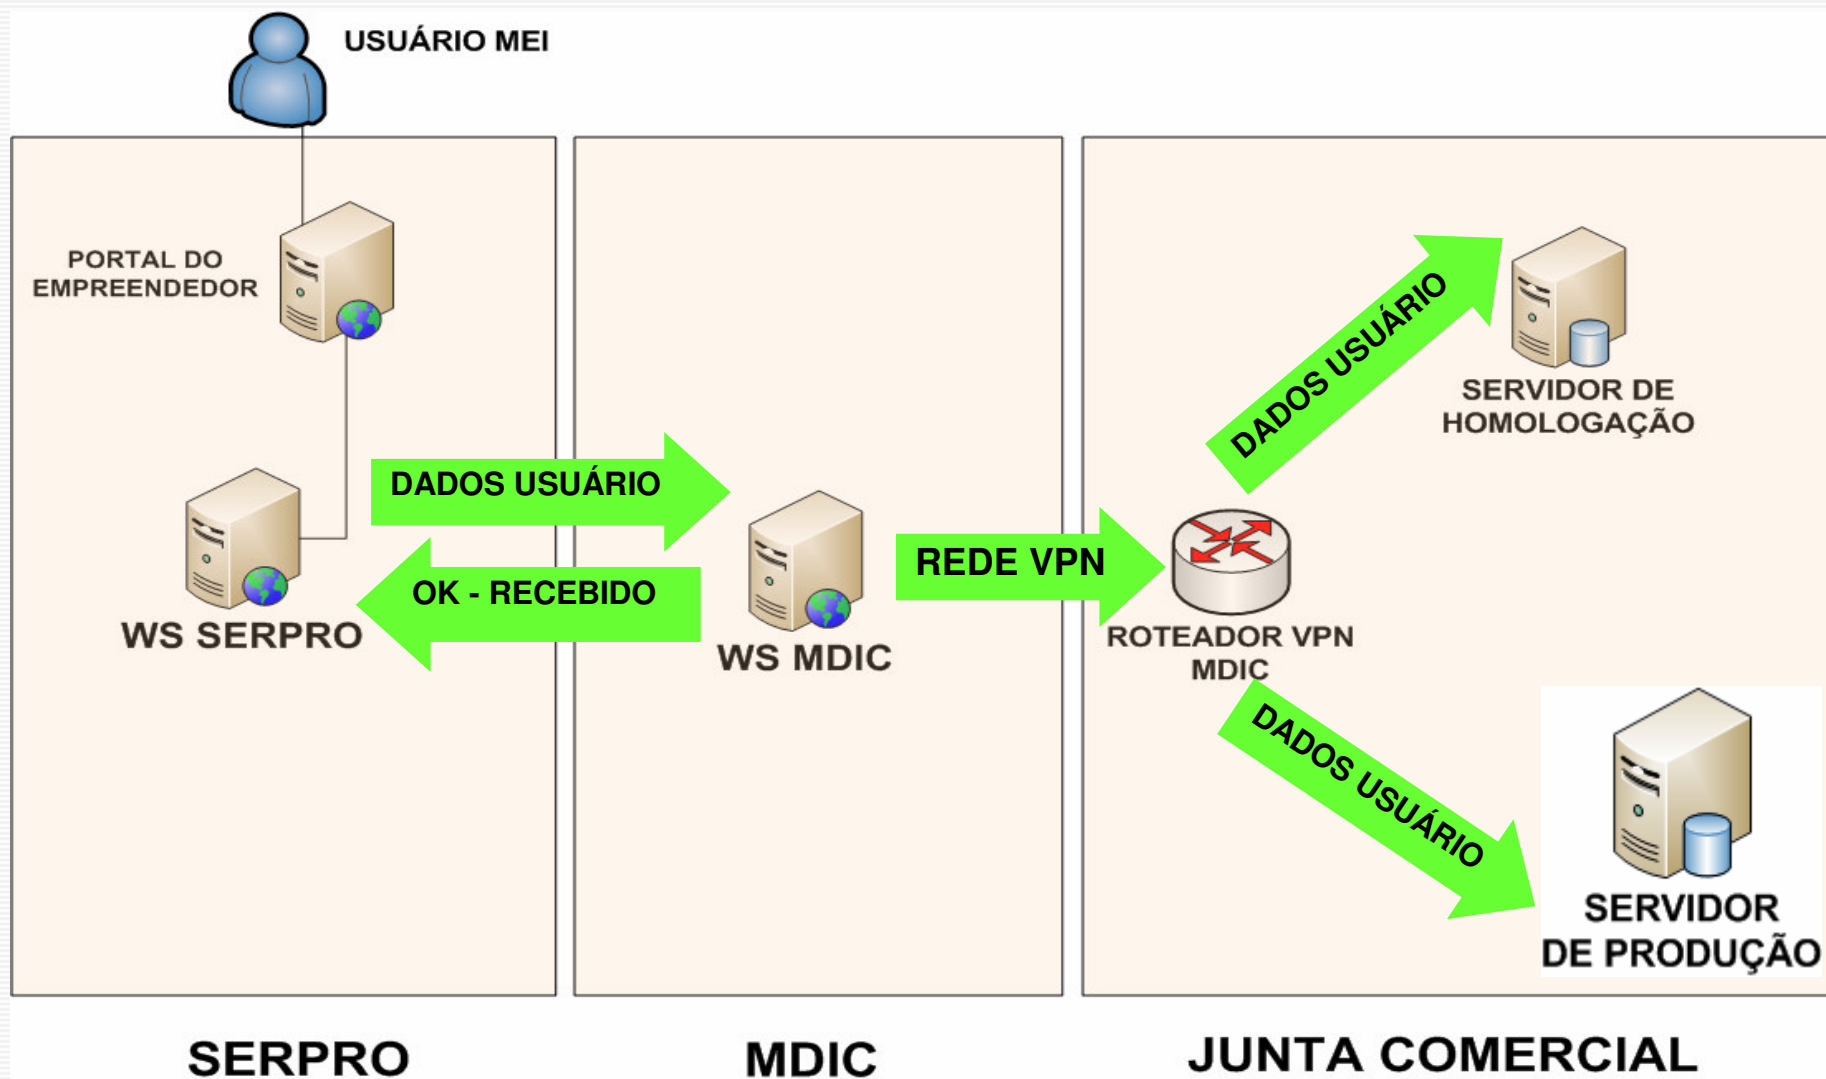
USUÁRIO MEI

PORTAL DO EMPREENDEDOR

WS SERPRO

DADOS USUÁRIO

OK - RECEBIDO

WS MDIC

REDE VPN

ROTEADOR VPN MDIC

DADOS USUÁRIO

SERVIDOR DE HOMOLOGAÇÃO

DADOS USUÁRIO

SERVIDOR DE PRODUÇÃO

SERPRO

MDIC

JUNTA COMERCIAL